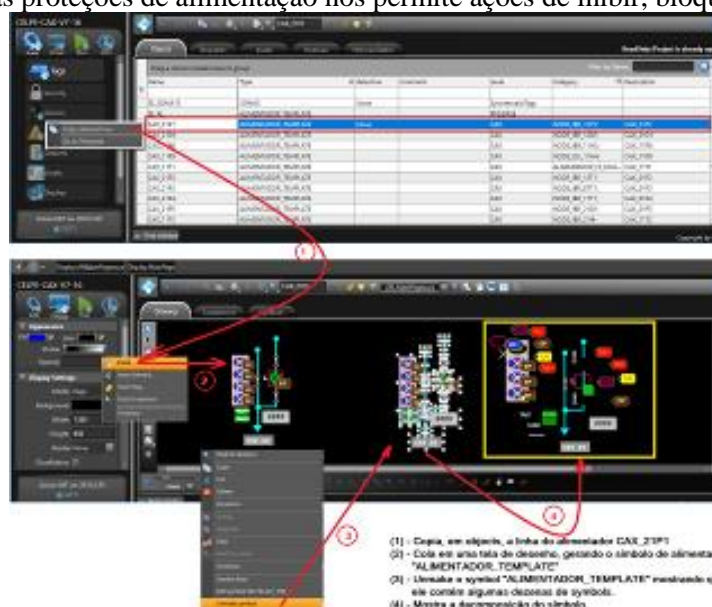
as proteções de alimentação nos permite ações de inibir, bloque

(1) - Copia, em objects, a linha do alimentador CAX_21P1
(2) - Cola em uma tela de desenho, gerando o símbolo de alimenta "ALIMENTADOR_TEMPLATE"
(3) - Unmake o symbol "ALIMENTADOR_TEMPLATE" mostrando q ele contém algumas dezenas de symbols.
(4) - Mostra a decomposição do símbolo.